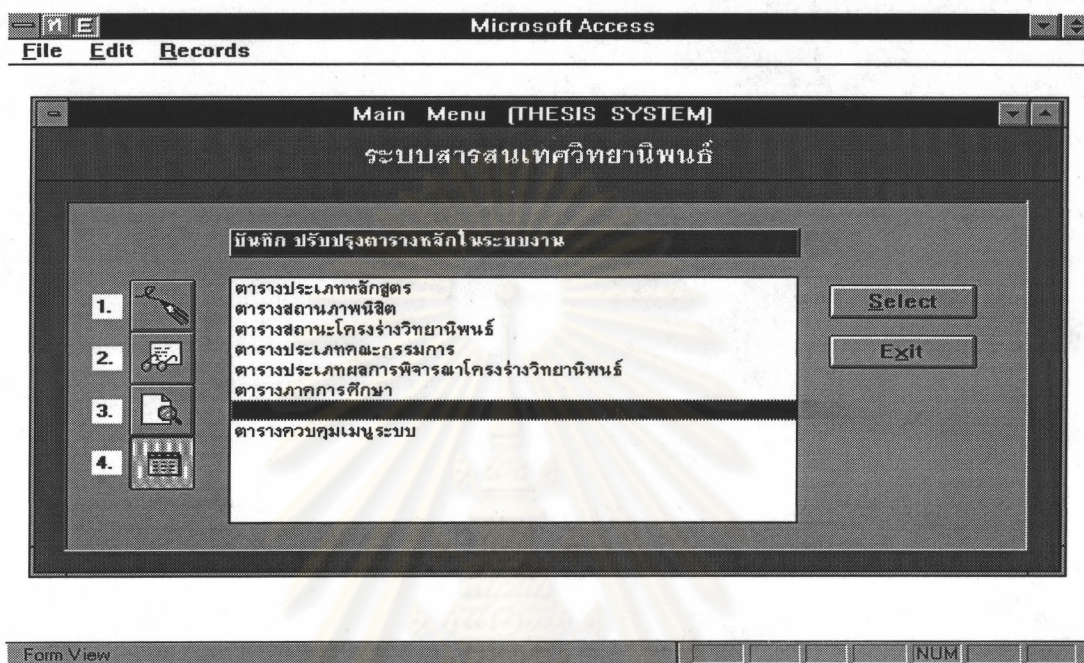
Microsoft Access
File Edit Records

Main Menu (THESIS SYSTEM)
ระบบสารสนเทศวิทยานิพนธ์

บันทึก ปรับปรุงตารางหลักในระบบงาน

1.
2.
3.
4.

ตารางประเภทหลักสูตร
ตารางสถานภาพนิสิต
ตารางสถานะโครงร่างวิทยานิพนธ์
ตารางประเภทคณะกรรมการ
ตารางประเภทผลการพิจารณาโครงร่างวิทยานิพนธ์
ตารางภาคการศึกษา
ตารางควบคุมเมนูระบบ

Select
Exit

Form View
NUM